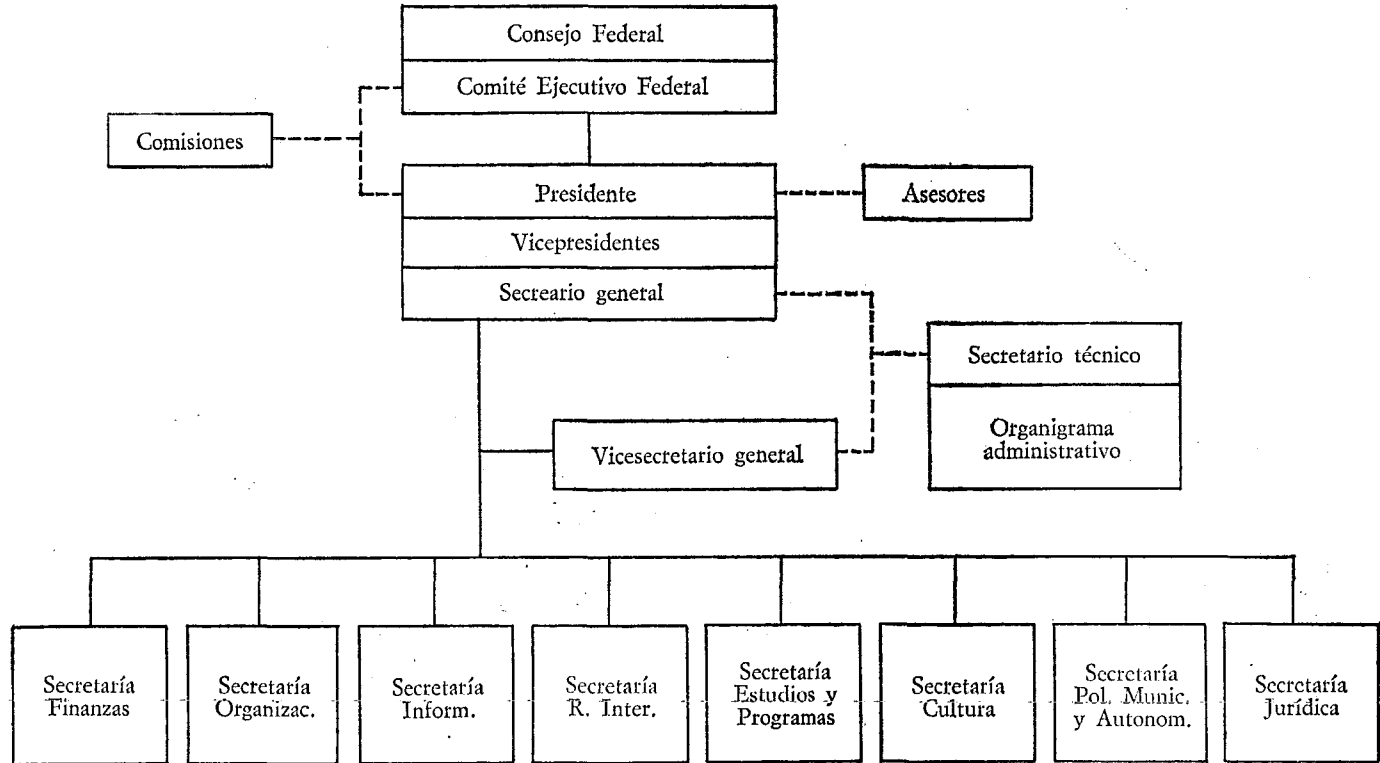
Consejo Federal

Comité Ejecutivo Federal

Comisiones

Presidente

Asesores

Vicepresidentes

Secreario general

Secretario técnico

Organigrama administrativo

Vicesecretario general

Secretaría Finanzas

Secretaría Organizac.

Secretaría Inform.

Secretaría R. Inter.

Secretaría Estudios y Programas

Secretaría Cultura

Secretaría Pol. Munic. y Autonom.

Secretaría Jurídica